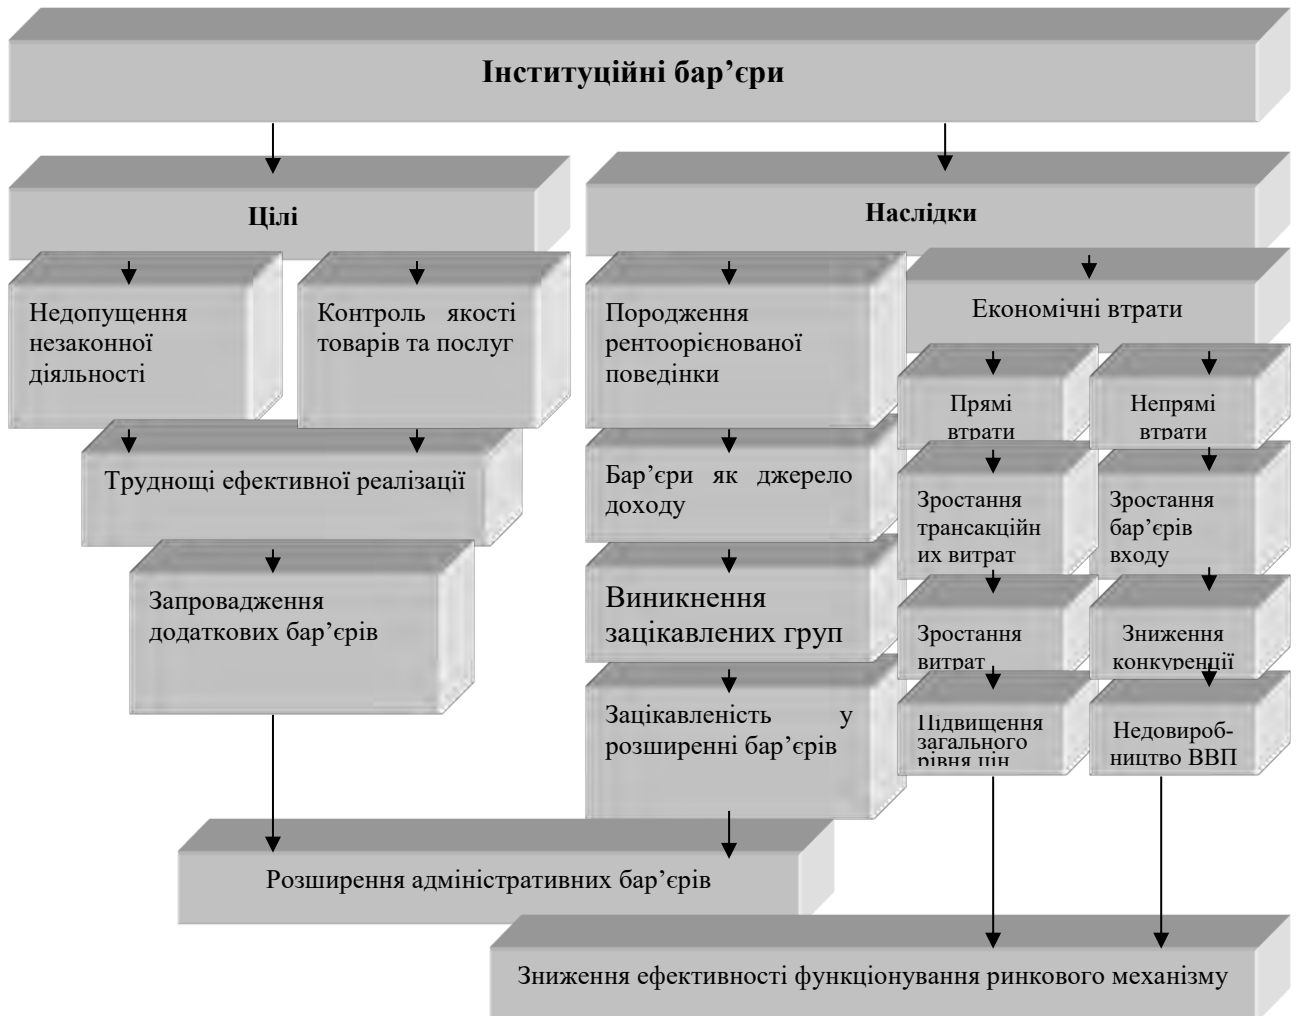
Інституційні бар’єри

Цілі

Наслідки

Недопущення незаконної діяльності

Контроль якості товарів та послуг

Породження рентоорієнованої поведінки

Економічні втрати

Прямі втрати

Непрямі втрати

Труднощі ефективної реалізації

Бар’єри як джерело доходу

Зростання трансакційних витрат

Зростання бар’єрів входу

Запровадження додаткових бар’єрів

Виникнення зацікавлених груп

Зростання витрат

Зниження конкуренції

Зацікавленість у розширенні бар’єрів

Підвищення загального рівня цін

Недовиробництво ВВП

Розширення адміністративних бар’єрів

Зниження ефективності функціонування ринкового механізму